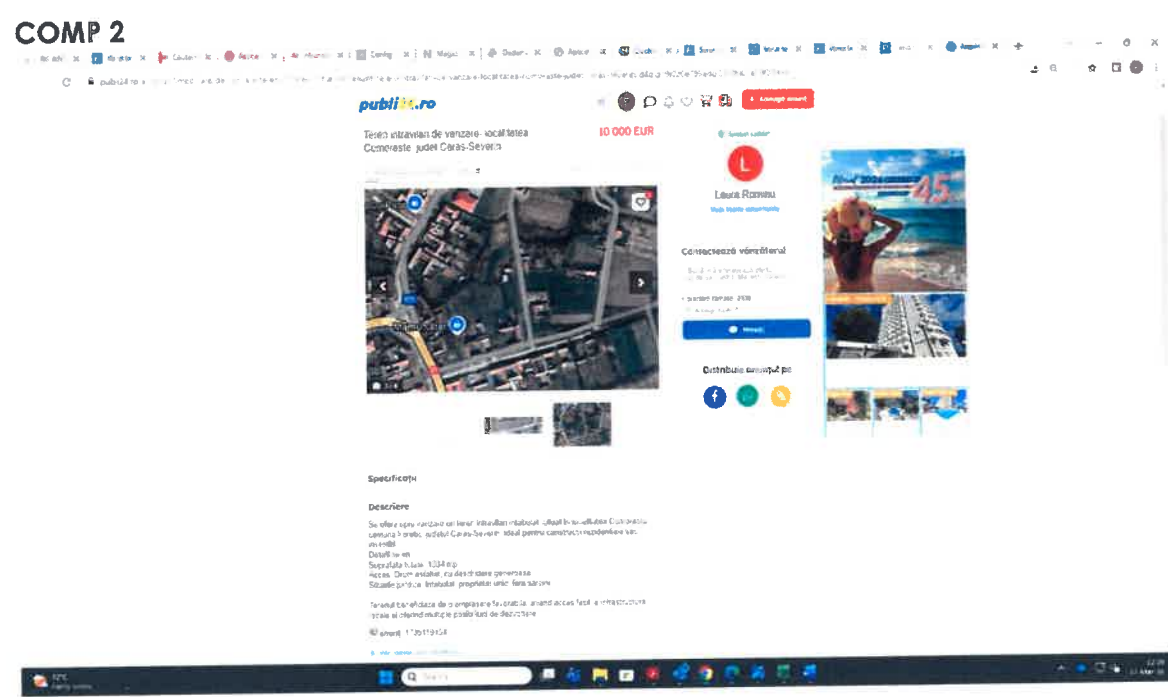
COMP 2

publi24.ro

Adaugă anunț

Teren intravilan de vanzare- localitatea Comoraste judet Caras-Severin

10 000 EUR

Laura Romanu

Contactează vânzătorul

Trimite

Distribuie anunțul pe

45

Specificații

Descriere

Se ofera spre vanzare un teren intravilan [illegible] situat in localitatea Comoraste, comuna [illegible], judetul Caras-Severin, ideal pentru constructii rezidentiale sau investitii.
Detalii teren
Suprafata totala: 1034 mp
Acces: Drum asfaltat, cu deschidere generoasa
Situatie juridica: Intabulat, proprietar unic, fara sarcini

Terenul beneficiaza de o amplasare favorabila, avand acces facil la infrastructura locala si oferind multiple posibilitati de dezvoltare.

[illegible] 1135119458